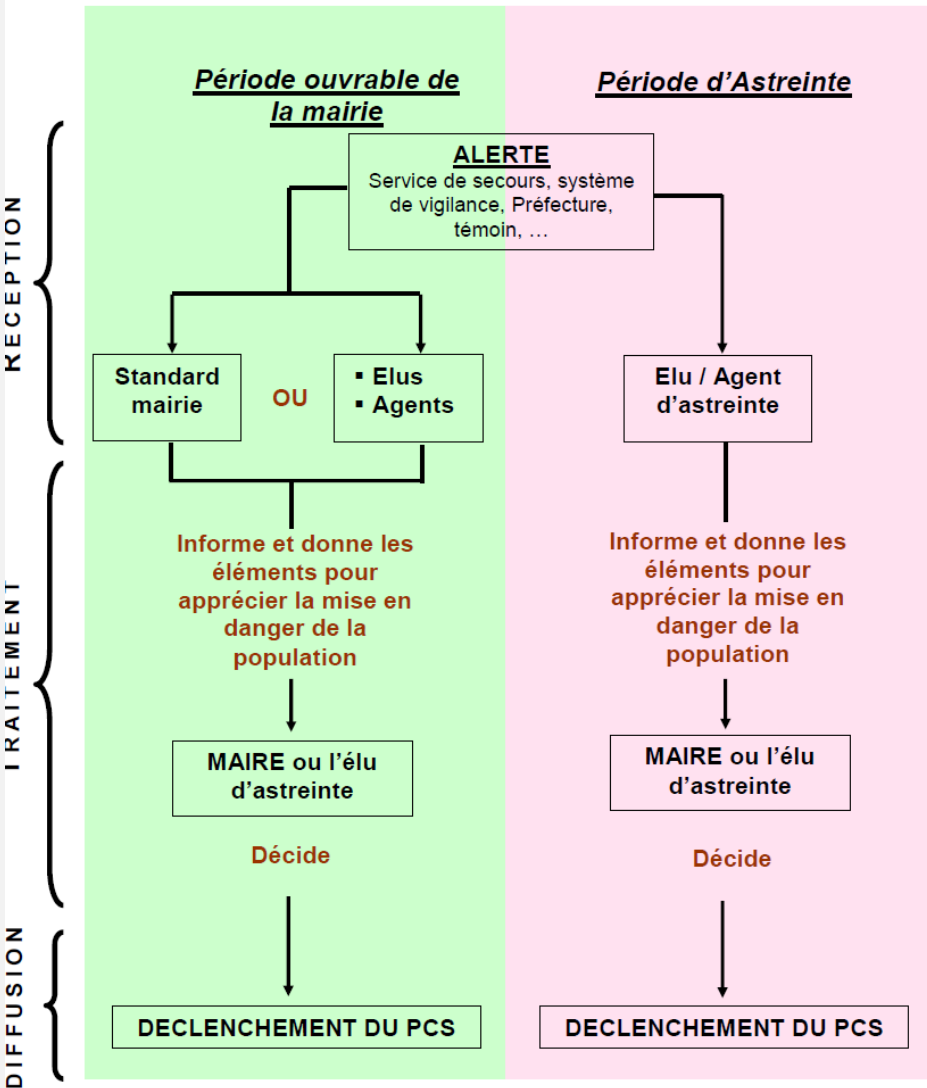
Période ouvrable de la mairie

Période d'Astreinte

RECEPTION

ALERTE
Service de secours, système de vigilance, Préfecture, témoin, …

Standard mairie

OU

▪ Elus
▪ Agents

Elu / Agent d'astreinte

TRAITEMENT

Informe et donne les éléments pour apprécier la mise en danger de la population

Informe et donne les éléments pour apprécier la mise en danger de la population

MAIRE ou l'élu d'astreinte

MAIRE ou l'élu d'astreinte

Décide

Décide

DIFFUSION

DECLENCHEMENT DU PCS

DECLENCHEMENT DU PCS